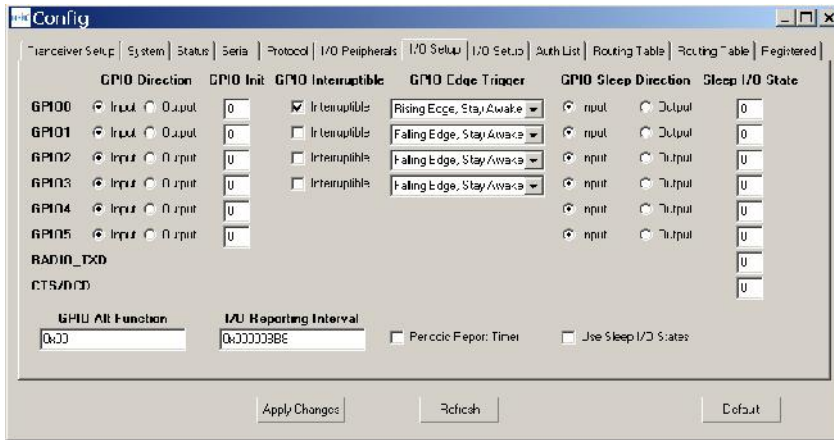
Config

Tranceiver Setup | System | Status | Serial | Protocol | I/O Peripherals | I/O Setup | I/O Setup | Auth List | Routing Table | Routing Table | Registered

| | GPIO Direction | GPIO Init | GPIO Interruptible | GPIO Edge Trigger | GPIO Sleep Direction | Sleep I/O State |
|---|---|---|---|---|---|---|
| GPIO0 | Input Output | 0 | Interruptible | Rising Edge, Stay Awake | Input Output | 0 |
| GPIO1 | Input Output | 0 | Interruptible | Falling Edge, Stay Awake | Input Output | 0 |
| GPIO2 | Input Output | 0 | Interruptible | Falling Edge, Stay Awake | Input Output | 0 |
| GPIO3 | Input Output | 0 | Interruptible | Falling Edge, Stay Awake | Input Output | 0 |
| GPIO4 | Input Output | 0 | | | Input Output | 0 |
| GPIO5 | Input Output | 0 | | | Input Output | 0 |
| RADIO_TXD | | | | | | 0 |
| CTS/DCD | | | | | | 0 |

GPIO Alt Function
0x00

I/O Reporting Interval
0x000003B8

Periodic Report Timer

Use Sleep I/O States

Apply Changes

Refresh

Default